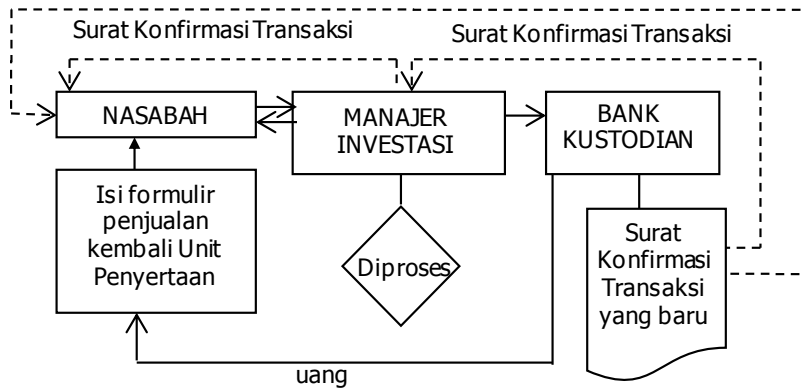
Surat Konfirmasi Transaksi

Surat Konfirmasi Transaksi

NASABAH

MANAJER INVESTASI

BANK KUSTODIAN

Isi formulir penjualan kembali Unit Penyertaan

Diproses

Surat Konfirmasi Transaksi yang baru

uang